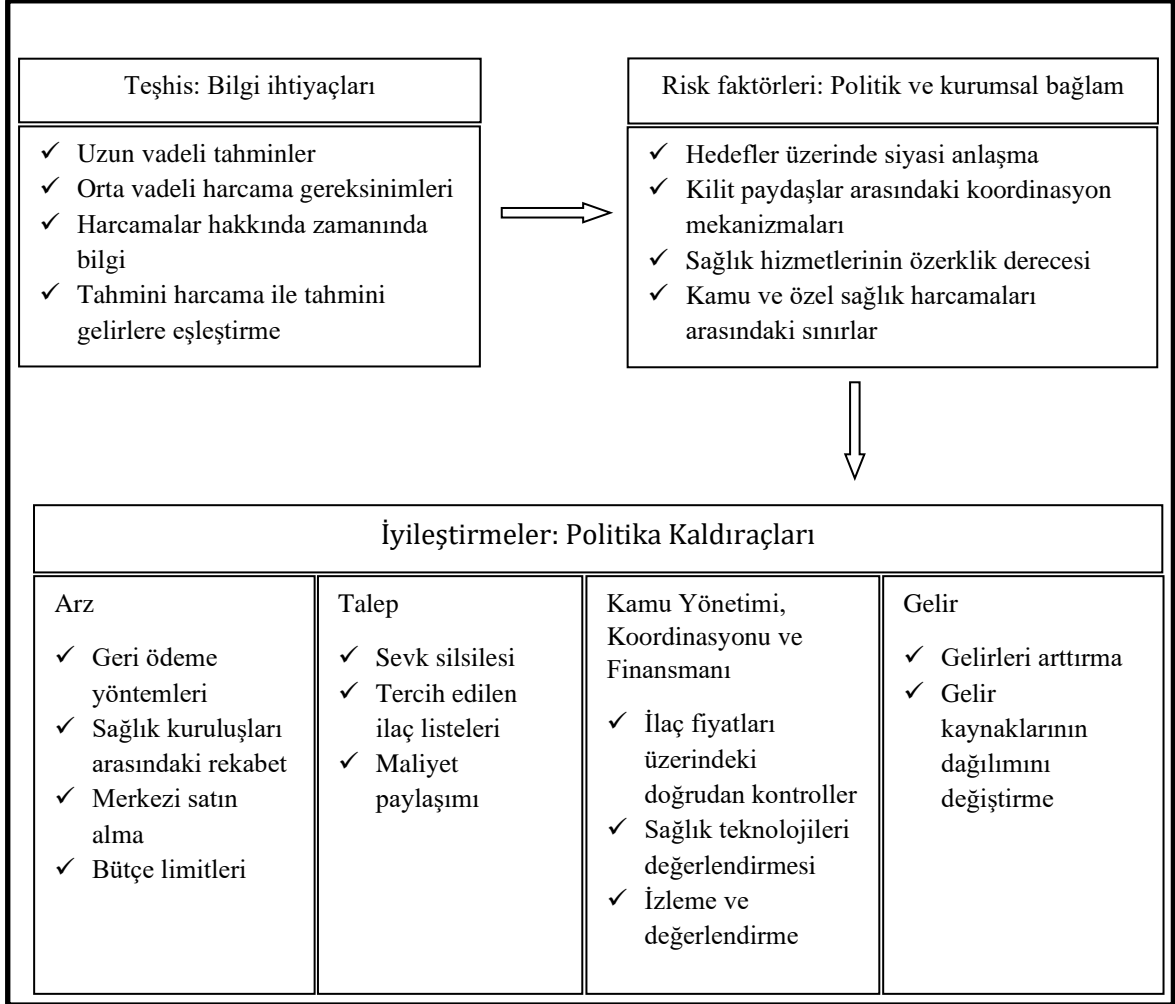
Teşhis: Bilgi ihtiyaçları

✓ Uzun vadeli tahminler
✓ Orta vadeli harcama gereksinimleri
✓ Harcamalar hakkında zamanında bilgi
✓ Tahmini harcama ile tahmini gelirlere eşleştirme

Risk faktörleri: Politik ve kurumsal bağlam

✓ Hedefler üzerinde siyasi anlaşma
✓ Kilit paydaşlar arasındaki koordinasyon mekanizmaları
✓ Sağlık hizmetlerinin özerklik derecesi
✓ Kamu ve özel sağlık harcamaları arasındaki sınırlar

İyileştirmeler: Politika Kaldıraçları

Arz

✓ Geri ödeme yöntemleri
✓ Sağlık kuruluşları arasındaki rekabet
✓ Merkezi satın alma
✓ Bütçe limitleri

Talep

✓ Sevk silsilesi
✓ Tercih edilen ilaç listeleri
✓ Maliyet paylaşımı

Kamu Yönetimi, Koordinasyonu ve Finansmanı

✓ İlaç fiyatları üzerindeki doğrudan kontroller
✓ Sağlık teknolojileri değerlendirmesi
✓ İzleme ve değerlendirme

Gelir

✓ Gelirleri arttırma
✓ Gelir kaynaklarının dağılımını değiştirme